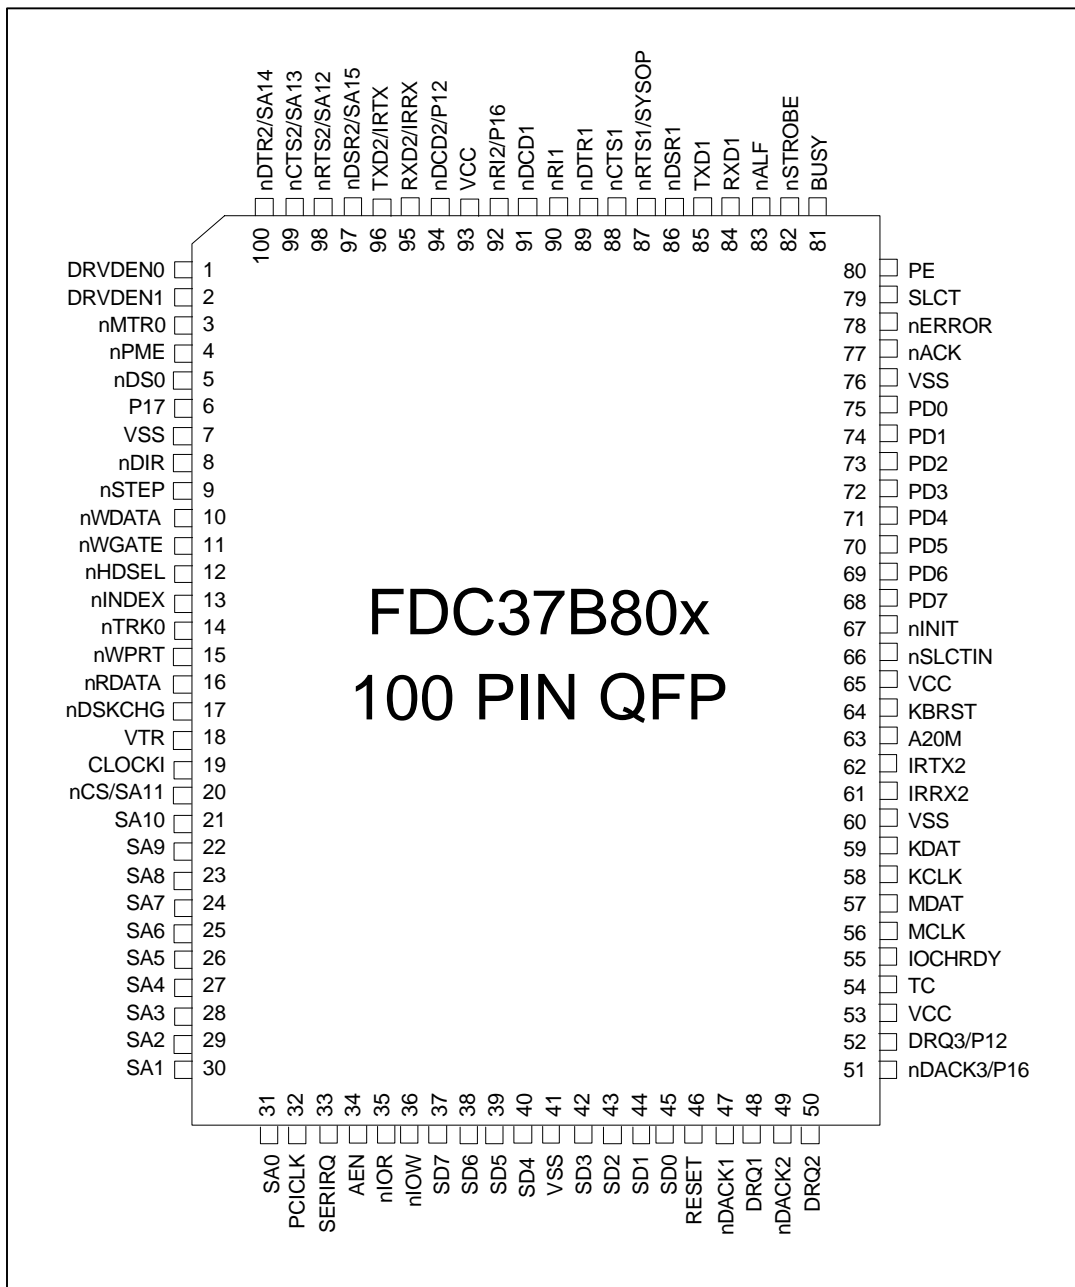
nDTR2/SA14
nCTS2/SA13
nRTS2/SA12
nDSR2/SA15
TXD2/IRTX
RXD2/IRRX
nDCD2/P12
VCC
nRI2/P16
nDCD1
nRI1
nDTR1
nCTS1
nRTS1/SYSOP
nDSR1
TXD1
RXD1
nALF
nSTROBE
BUSY

100 99 98 97 96 95 94 93 92 91 90 89 88 87 86 85 84 83 82 81

DRVDEN0 1
DRVDEN1 2
nMTR0 3
nPME 4
nDS0 5
P17 6
VSS 7
nDIR 8
nSTEP 9
nWDATA 10
nWGATE 11
nHDSEL 12
nINDEX 13
nTRK0 14
nWPRT 15
nRDATA 16
nDSKCHG 17
VTR 18
CLOCKI 19
nCS/SA11 20
SA10 21
SA9 22
SA8 23
SA7 24
SA6 25
SA5 26
SA4 27
SA3 28
SA2 29
SA1 30

FDC37B80x
100 PIN QFP

80 PE
79 SLCT
78 nERROR
77 nACK
76 VSS
75 PD0
74 PD1
73 PD2
72 PD3
71 PD4
70 PD5
69 PD6
68 PD7
67 nINIT
66 nSLCTIN
65 VCC
64 KBRST
63 A20M
62 IRTX2
61 IRRX2
60 VSS
59 KDAT
58 KCLK
57 MDAT
56 MCLK
55 IOCHRDY
54 TC
53 VCC
52 DRQ3/P12
51 nDACK3/P16

31 32 33 34 35 36 37 38 39 40 41 42 43 44 45 46 47 48 49 50

SA0
PCICLK
SERIRQ
AEN
nIOR
nIOW
SD7
SD6
SD5
SD4
VSS
SD3
SD2
SD1
SD0
RESET
nDACK1
DRQ1
nDACK2
DRQ2